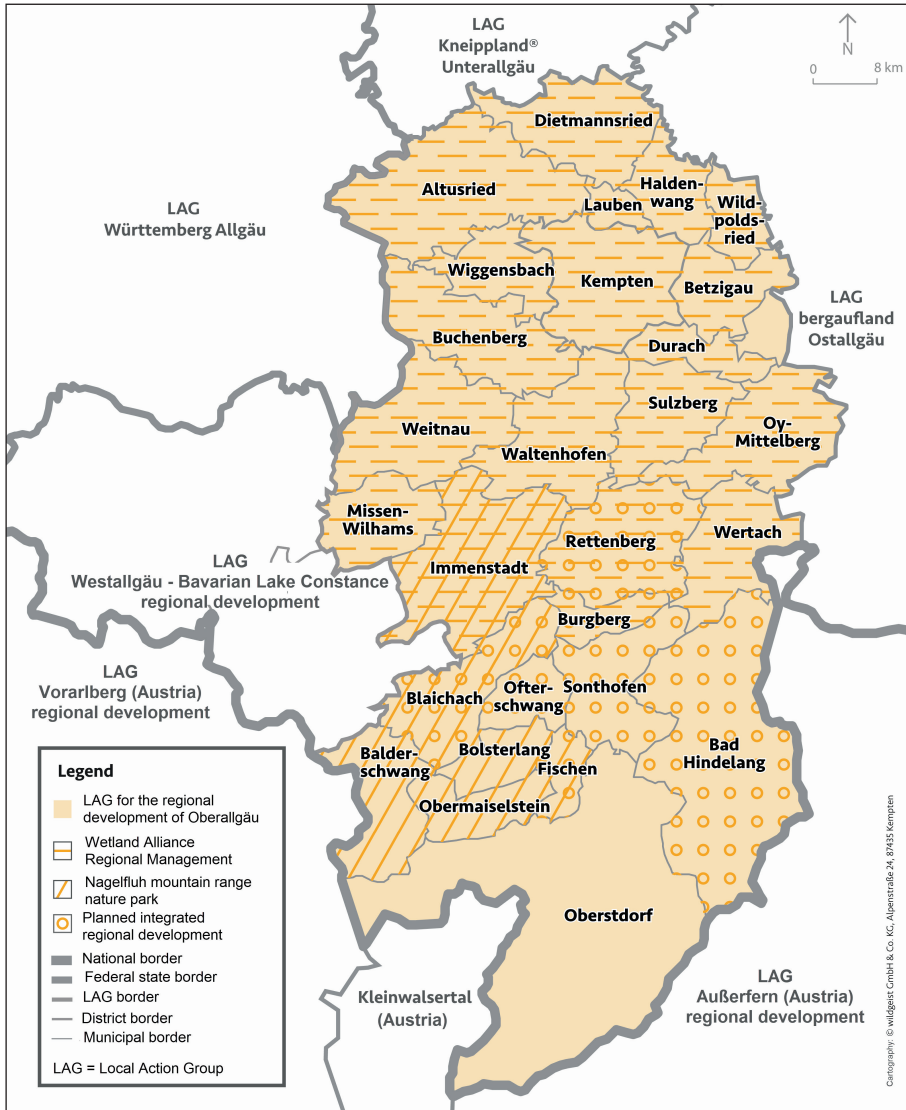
LAG
Kneippland®
Unterallgäu

N
0 8 km

Dietmannsried

Altusried

Halden-wang

Lauben

Wild-polds-ried

LAG
Württemberg Allgäu

Wiggensbach

Kempten

Betzigau

LAG
bergaufland
Ostallgäu

Buchenberg

Durach

Sulzberg

Weitnau

Oy-Mittelberg

Waltenhofen

Missen-Wilhams

Rettenberg

Wertach

LAG
Westallgäu - Bavarian Lake Constance
regional development

Immenstadt

Burgberg

LAG
Vorarlberg (Austria)
regional development

Blaichach

Ofter-schwang

Sonthofen

Balder-schwang

Bolsterlang

Bad
Hindelang

Fischen

Obermaiselstein

Legend
LAG for the regional development of Oberallgäu
Wetland Alliance Regional Management
Nagelfluh mountain range nature park
Planned integrated regional development
National border
Federal state border
LAG border
District border
Municipal border

LAG = Local Action Group

Oberstdorf

Kleinwalsertal
(Austria)

LAG
Außerfern (Austria)
regional development

Cartography: © wildgeist GmbH & Co. KG, Alpenstraße 24, 87435 Kempten